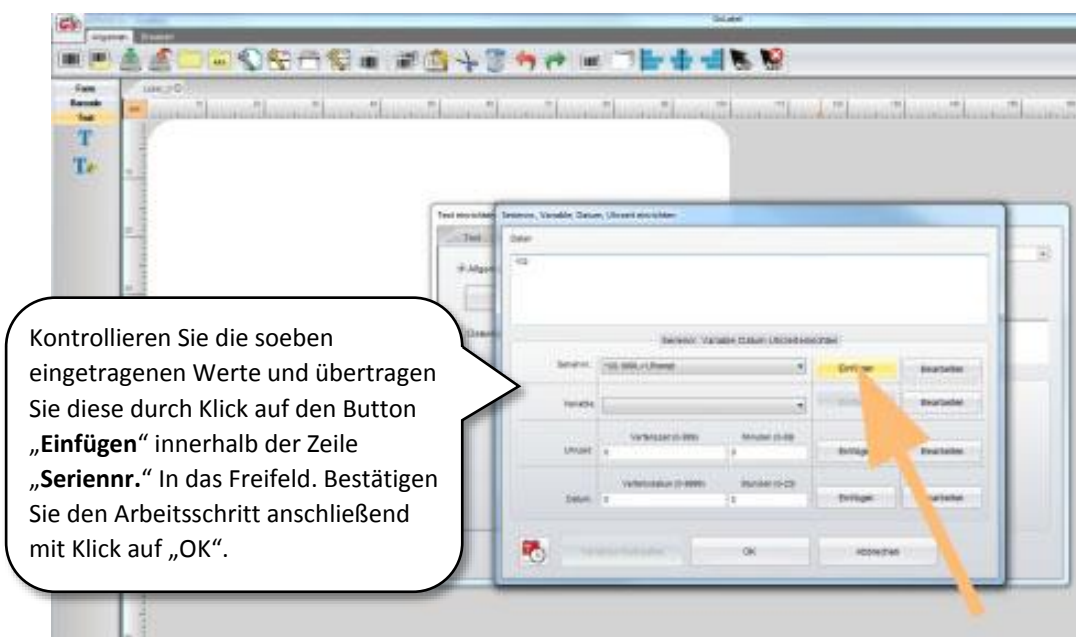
Kontrollieren Sie die soeben eingetragenen Werte und übertragen Sie diese durch Klick auf den Button „**Einfügen**“ innerhalb der Zeile „**Seriennr.**“ In das Freifeld. Bestätigen Sie den Arbeitsschritt anschließend mit Klick auf „OK“.

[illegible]

OK

Abbrechen